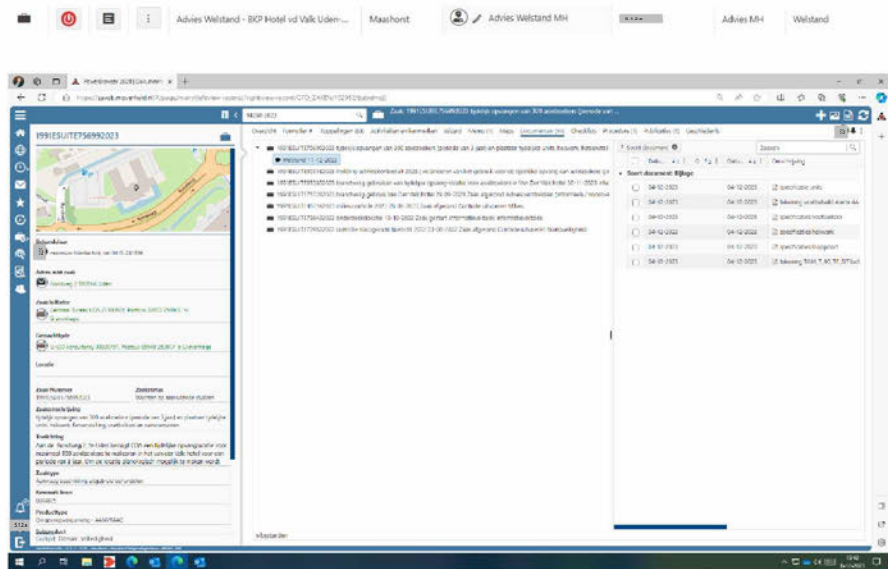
Advies Welstand - BKP Hotel vd Valk Uden-...

Maashorst

Advies Welstand MH

Advies MH

Welstand

I991ESUITE756992023

Overzicht

Documenten

Soort document: Bijlage

04-12-2023

04-12-2023

04-12-2023

04-12-2023

04-12-2023

04-12-2023

04-12-2023

04-12-2023

04-12-2023

04-12-2023

04-12-2023

04-12-2023

Zoeken

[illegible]